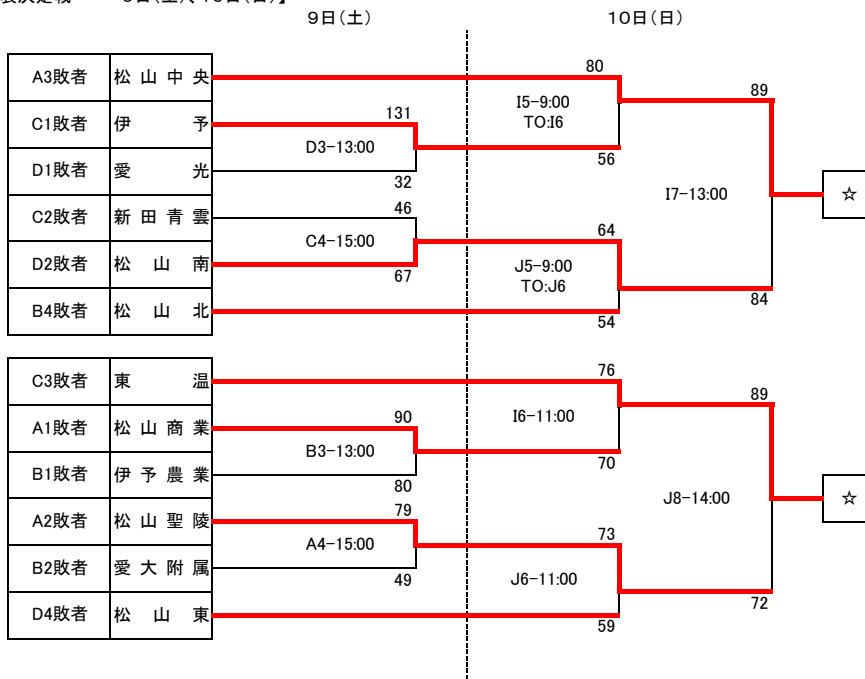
9日(土)　10日(日)

| A3敗者 | 松山中央 |
|---|---|
| C1敗者 | 伊予 |
| D1敗者 | 愛光 |
| C2敗者 | 新田青雲 |
| D2敗者 | 松山南 |
| B4敗者 | 松山北 |

80
I5-9:00
TO:I6
56
131
D3-13:00
32
89
I7-13:00
84
☆
46
C4-15:00
67
64
J5-9:00
TO:J6
54

| C3敗者 | 東温 |
|---|---|
| A1敗者 | 松山商業 |
| B1敗者 | 伊予農業 |
| A2敗者 | 松山聖陵 |
| B2敗者 | 愛大附属 |
| D4敗者 | 松山東 |

76
I6-11:00
70
90
B3-13:00
80
89
J8-14:00
72
☆
79
A4-15:00
49
73
J6-11:00
59